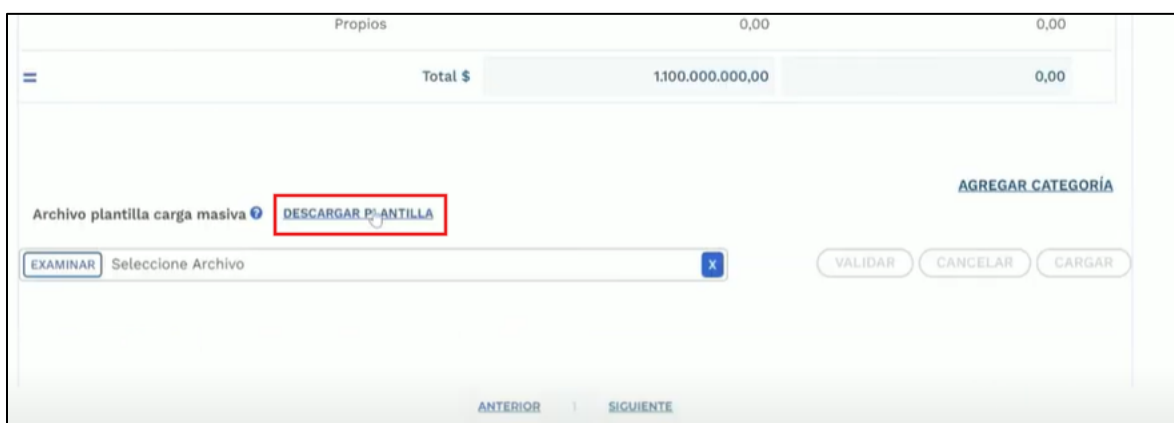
| | Propios | 0,00 | 0,00 |
|---|---|---|---|
| = | Total $ | 1.100.000.000,00 | 0,00 |

AGREGAR CATEGORÍA

Archivo plantilla carga masiva DESCARGAR PLANTILLA

EXAMINAR Seleccione Archivo X

VALIDAR CANCELAR CARGAR

ANTERIOR | SIGUIENTE